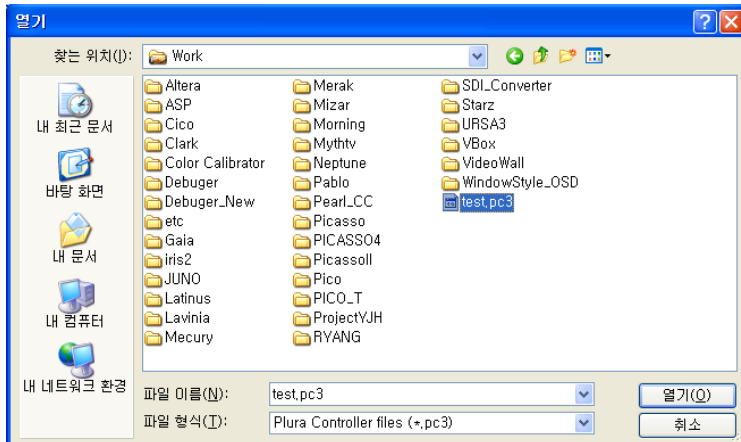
열기

찾는 위치(I): Work

내 최근 문서
바탕 화면
내 문서
내 컴퓨터
내 네트워크 환경

Altera
ASP
Cico
Clark
Color Calibrator
Debuger
Debuger_New
etc
Gaia
iris2
JUNO
Latinus
Lavinia
Mecury

Merak
Mizar
Morning
Mythtv
Neptune
Pablo
Pearl_CC
Picasso
PICASSO4
Picassoll
Pico
PICO_T
ProjectYJH
RYANG

SDI_Converter
Starz
URSA3
VBox
VideoWall
WindowStyle_OSD
test,pc3

파일 이름(N): test,pc3
파일 형식(T): Plura Controller files (*,pc3)

열기(O)
취소